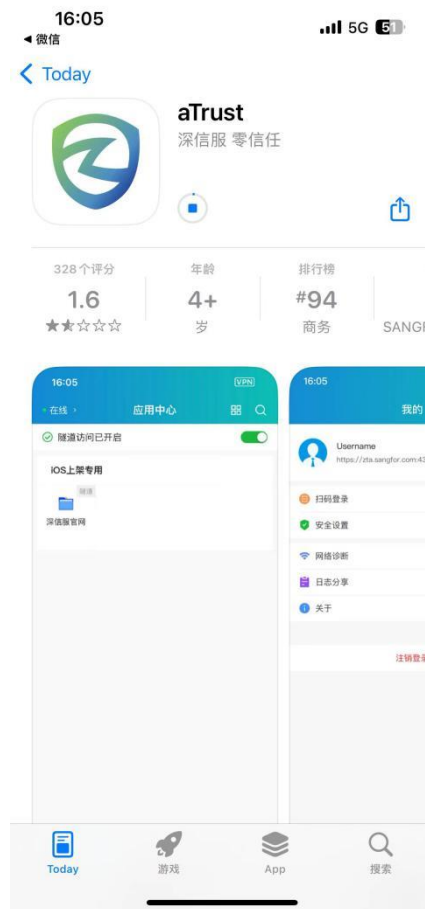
16:05
◀ 微信
5G 51

< Today

aTrust
深信服 零信任

328 个评分
1.6
★★☆☆☆

年龄
4+
岁

排行榜
#94
商务

SANGF

16:05
VPN
在线 ›
应用中心
隧道访问已开启
iOS上架专用
隧道
深信服官网

16:05
我的
Username
https://zta.sangfor.com:4
扫码登录
安全设置
网络诊断
日志分享
关于
注销登

Today
游戏
App
搜索